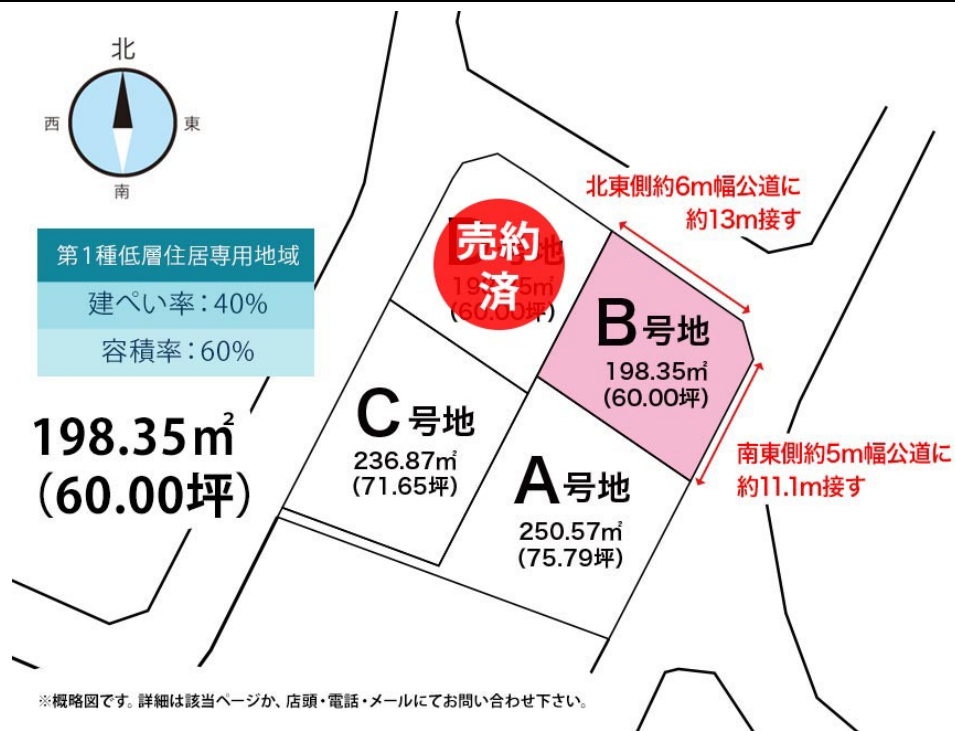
北
西
東
南

第1種低層住居専用地域
建ぺい率：40%
容積率：60%

198.35㎡
（60.00坪）

北東側約6m幅公道に約13m接す

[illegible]地
19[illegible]5㎡
(60.00坪)
売約済

B号地
198.35㎡
(60.00坪)

C号地
236.87㎡
(71.65坪)

A号地
250.57㎡
(75.79坪)

南東側約5m幅公道に約11.1m接す

※概略図です。詳細は該当ページか、店頭・電話・メールにてお問い合わせ下さい。